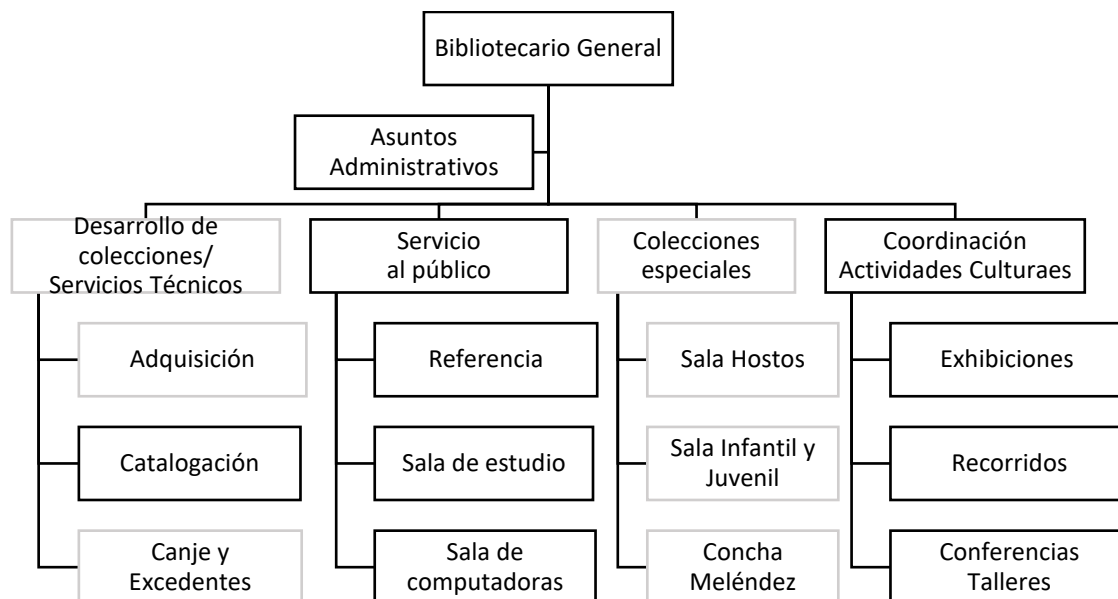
Bibliotecario General

Asuntos Administrativos

Desarrollo de colecciones/ Servicios Técnicos

Adquisición

Catalogación

Canje y Excedentes

Servicio al público

Referencia

Sala de estudio

Sala de computadoras

Colecciones especiales

Sala Hostos

Sala Infantil y Juvenil

Concha Meléndez

Coordinación Actividades Culturaes

Exhibiciones

Recorridos

Conferencias Talleres